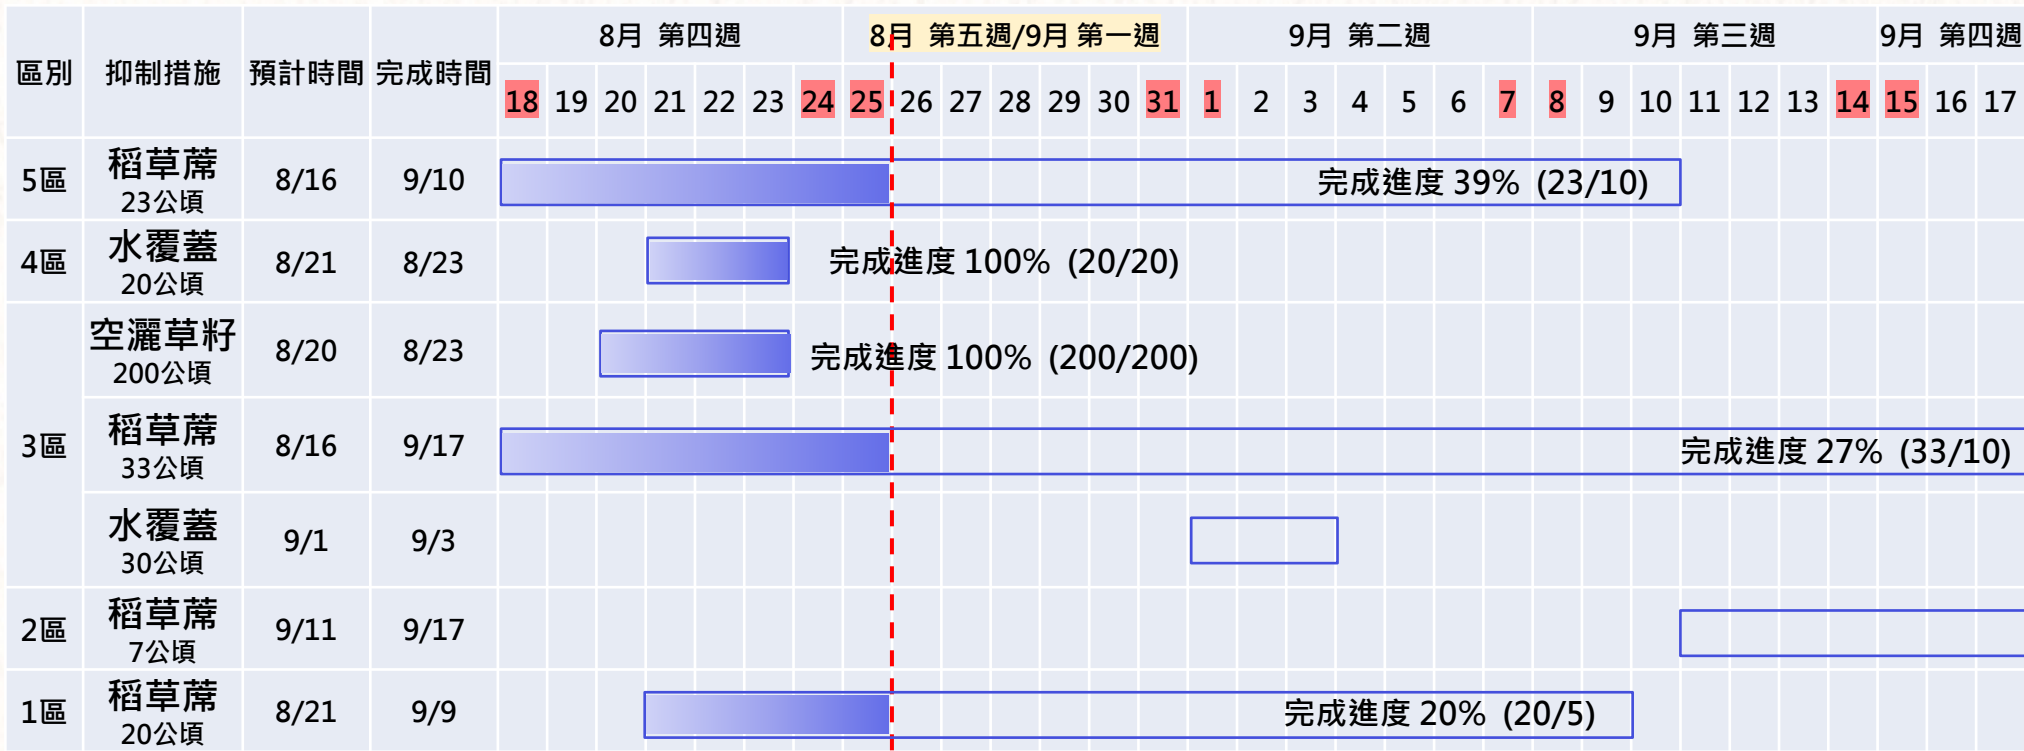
| 區別 | 抑制措施 | 預計時間 | 完成時間 | 8月 第四週 | 8月 第五週/9月 第一週 | 9月 第二週 | 9月 第三週 | 9月 第四週 |
|---|---|---|---|---|---|---|---|---|
| | | | | 18 19 20 21 22 23 24 25 | 26 27 28 29 30 31 1 | 2 3 4 5 6 7 8 | 9 10 11 12 13 14 15 | 16 17 |
| 5區 | 稻草蓆 23公頃 | 8/16 | 9/10 | 完成進度 39% (23/10) | | | | |
| 4區 | 水覆蓋 20公頃 | 8/21 | 8/23 | 完成進度 100% (20/20) | | | | |
| | 空灑草籽 200公頃 | 8/20 | 8/23 | 完成進度 100% (200/200) | | | | |
| 3區 | 稻草蓆 33公頃 | 8/16 | 9/17 | 完成進度 27% (33/10) | | | | |
| | 水覆蓋 30公頃 | 9/1 | 9/3 | | | | | |
| 2區 | 稻草蓆 7公頃 | 9/11 | 9/17 | | | | | |
| 1區 | 稻草蓆 20公頃 | 8/21 | 9/9 | 完成進度 20% (20/5) | | | | |